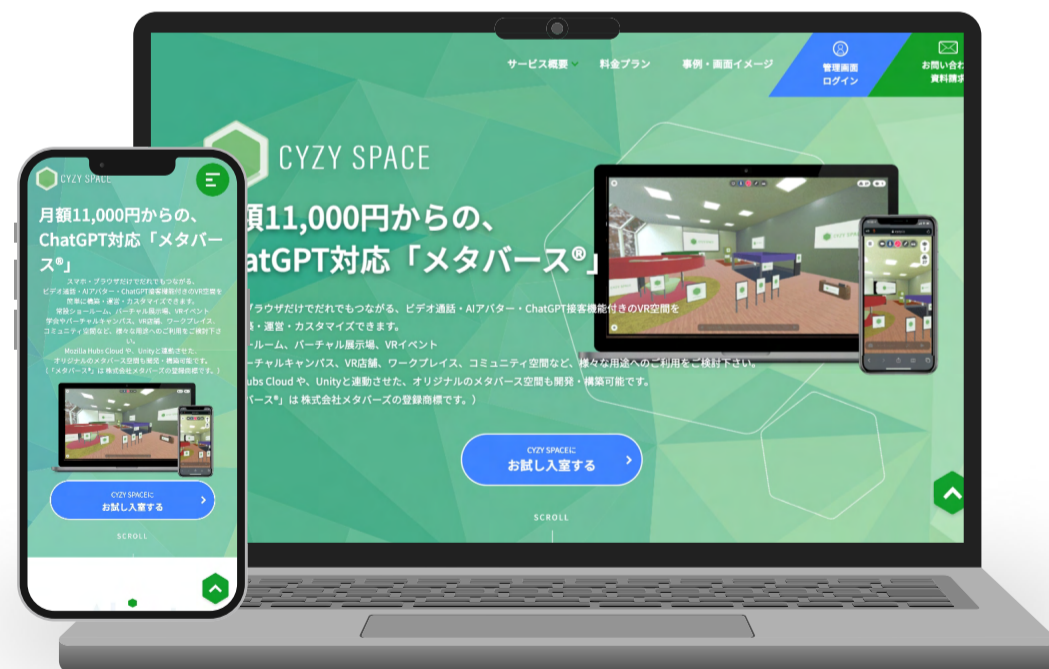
サービス概要　料金プラン　事例・画面イメージ　管理画面ログイン　お問い合わ資料請求

CYZY SPACE

額11,000円からの、
atGPT対応「メタバース®」

ブラウザだけでだれでもつながる、ビデオ通話・AIアバター・ChatGPT接客機能付きのVR空間を
・運営・カスタマイズできます。
ールーム、バーチャル展示場、VRイベント
ーチャルキャンパス、VR店舗、ワークプレイス、コミュニティ空間など、様々な用途へのご利用をご検討下さい。
ubs Cloud や、Unityと連動させた、オリジナルのメタバース空間も開発・構築可能です。
バース®」は株式会社メタバーズの登録商標です。）

CYZY SPACEに
お試し入室する

SCROLL

CYZY SPACE

月額11,000円からの、ChatGPT対応「メタバース®」

スマホ・ブラウザだけでだれでもつながる、ビデオ通話・AIアバター・ChatGPT接客機能付きのVR空間を簡単に構築・運営・カスタマイズできます。
常設ショールーム、バーチャル展示場、VRイベント
学会やバーチャルキャンパス、VR店舗、ワークプレイス、コミュニティ空間など、様々な用途へのご利用をご検討下さい。
Mozilla Hubs Cloud や、Unityと連動させた、オリジナルのメタバース空間も開発・構築可能です。
（「メタバース®」は株式会社メタバーズの登録商標です。）

CYZY SPACEに
お試し入室する

SCROLL